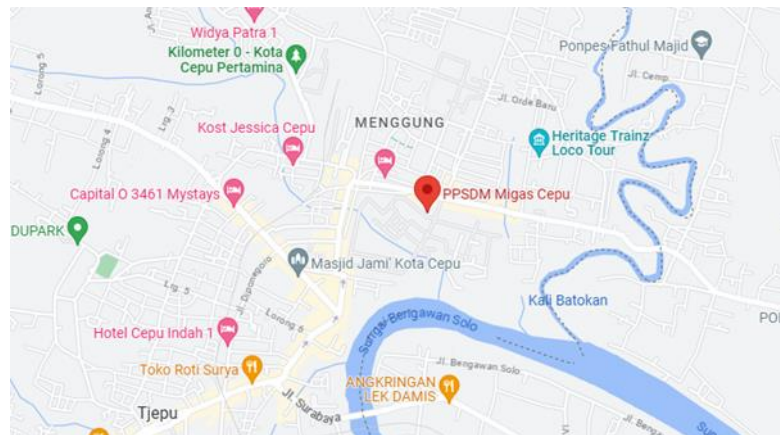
Widya Patra 1
Kilometer 0 - Kota Cepu Pertamina
Ponpes Fathul Majid
Jl. Cemp
Jl. Orde Baru
Lorong 5
Lrg. 3
Lorong 4
Kost Jessica Cepu
MENGGUNG
Heritage Trainz Loco Tour
Capital O 3461 Mystays
PPSDM Migas Cepu
DUPARK
Masjid Jami' Kota Cepu
Lrg. 5
Jl. Diponegoro
Lorong 6
Kali Batokan
Sungai Bengawan Solo
Hotel Cepu Indah 1
Jl. Bengawan Solo
Toko Roti Surya
ANGKRINGAN LEK DAMIS
Jl. Surabaya
Tjepu
PO